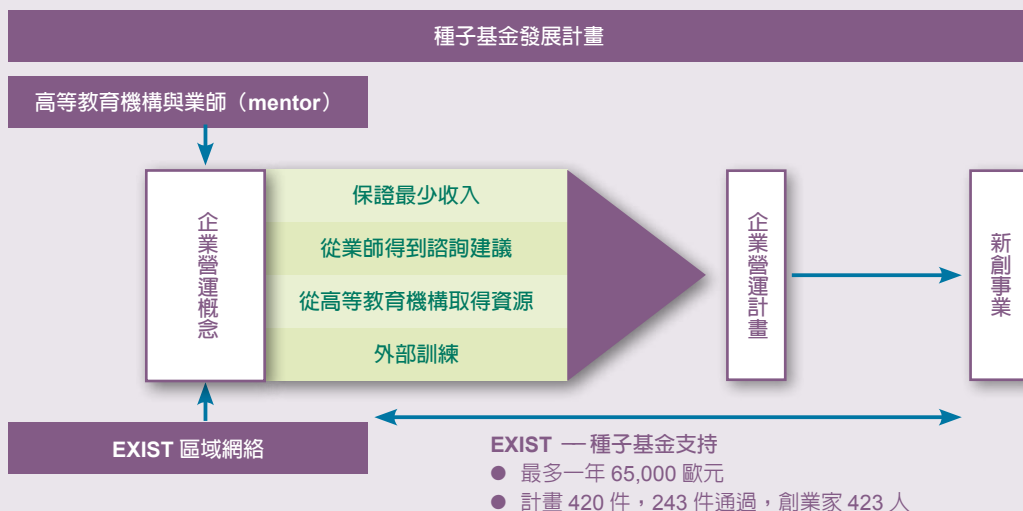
種子基金發展計畫

高等教育機構與業師（mentor）

企業營運概念

保證最少收入

從業師得到諮詢建議

從高等教育機構取得資源

外部訓練

企業營運計畫

新創事業

EXIST 區域網絡

EXIST 一種子基金支持

● 最多一年 65,000 歐元

● 計畫 420 件，243 件通過，創業家 423 人